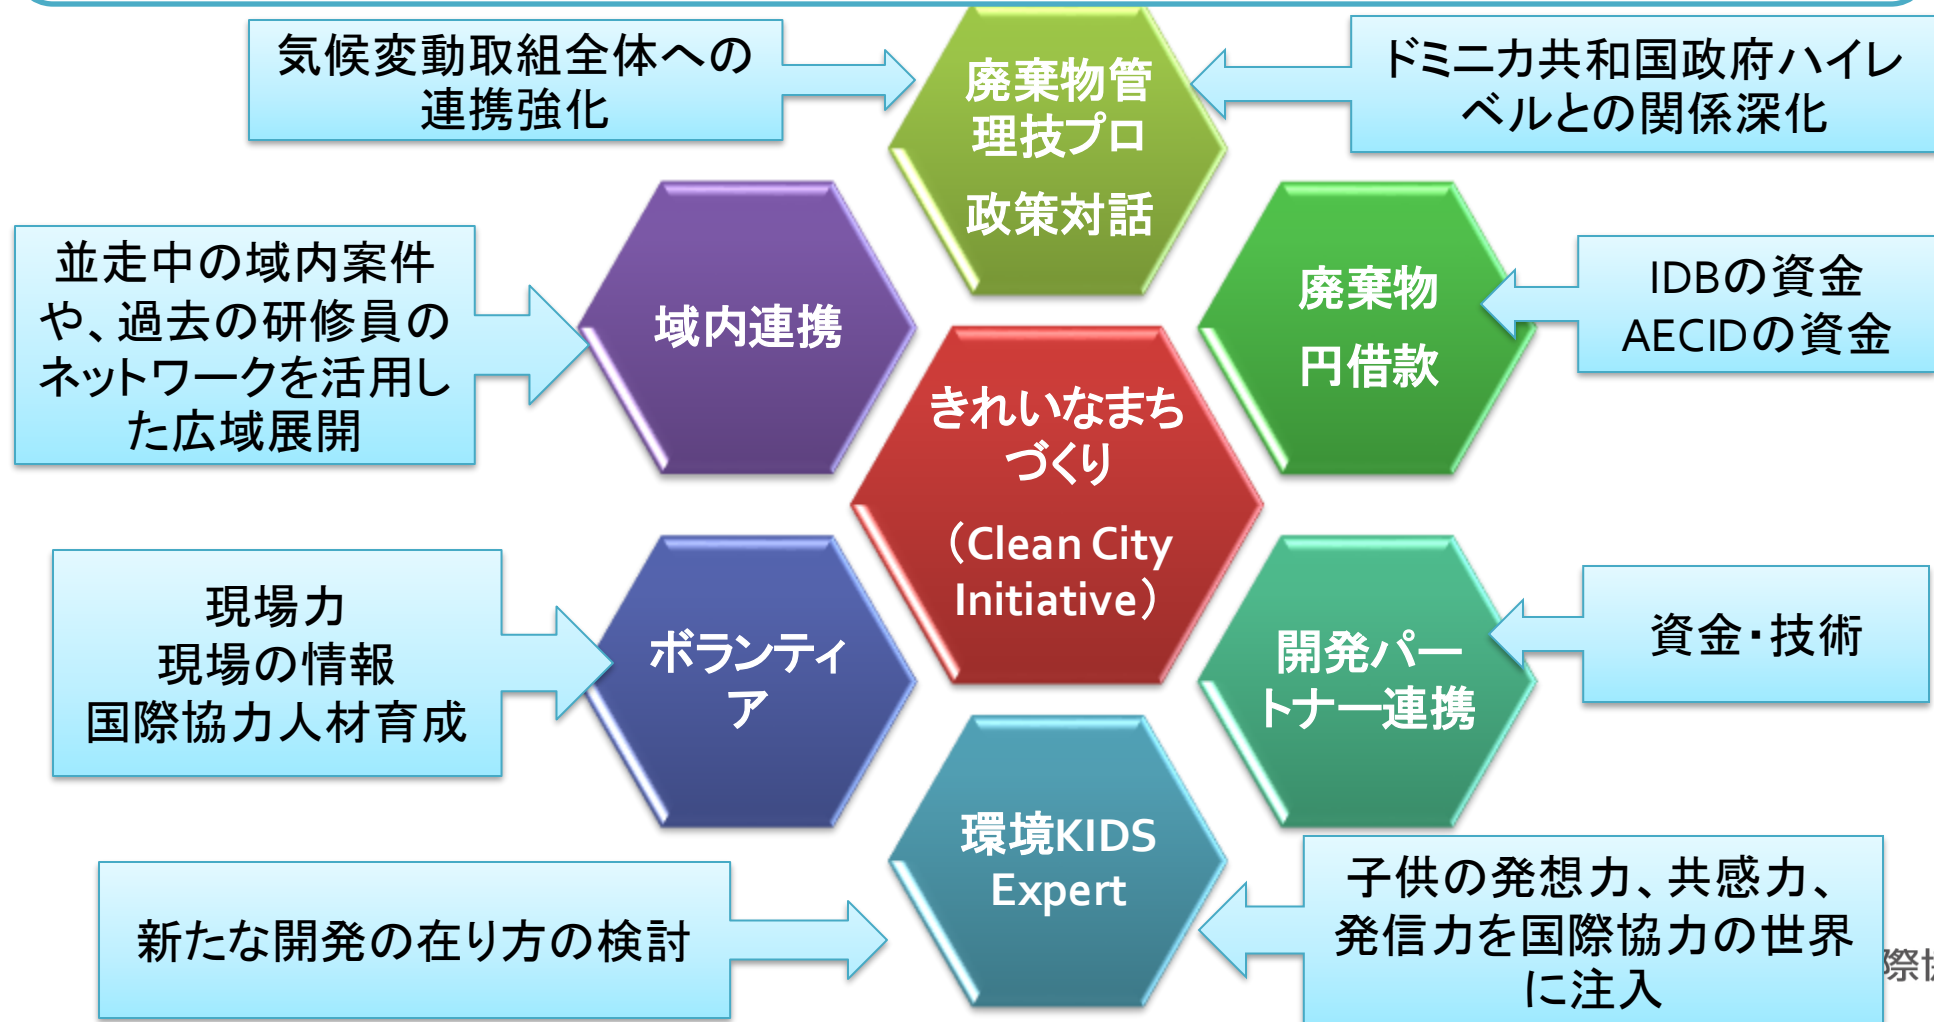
気候変動取組全体への連携強化

廃棄物管理技プロ

政策対話

ドミニカ共和国政府ハイレベルとの関係深化

並走中の域内案件や、過去の研修員のネットワークを活用した広域展開

域内連携

廃棄物

円借款

IDBの資金
AECIDの資金

きれいなまちづくり

（Clean City Initiative）

現場力
現場の情報
国際協力人材育成

ボランティア

開発パートナー連携

資金・技術

環境KIDS Expert

新たな開発の在り方の検討

子供の発想力、共感力、発信力を国際協力の世界に注入

際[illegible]